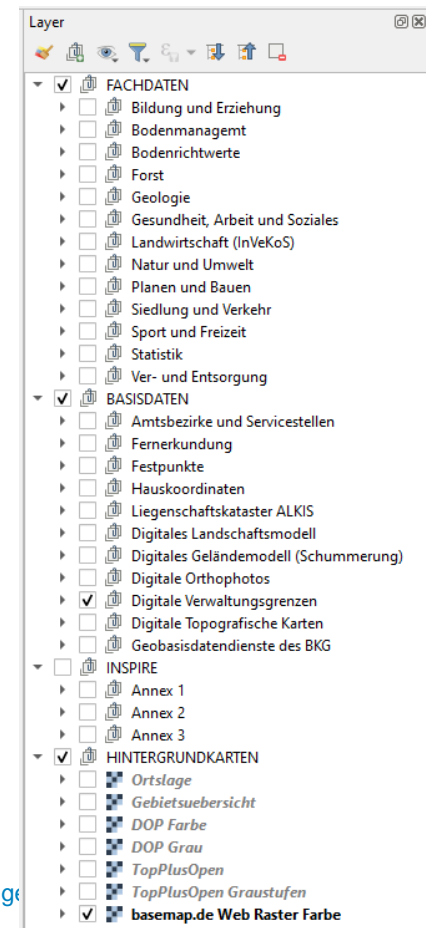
Layer

FACHDATEN
Bildung und Erziehung
Bodenmanagemt
Bodenrichtwerte
Forst
Geologie
Gesundheit, Arbeit und Soziales
Landwirtschaft (InVeKoS)
Natur und Umwelt
Planen und Bauen
Siedlung und Verkehr
Sport und Freizeit
Statistik
Ver- und Entsorgung
BASISDATEN
Amtsbezirke und Servicestellen
Fernerkundung
Festpunkte
Hauskoordinaten
Liegenschaftskataster ALKIS
Digitales Landschaftsmodell
Digitales Geländemodell (Schummerung)
Digitale Orthophotos
Digitale Verwaltungsgrenzen
Digitale Topografische Karten
Geobasisdatendienste des BKG
INSPIRE
Annex 1
Annex 2
Annex 3
HINTERGRUNDKARTEN
Ortslage
Gebietsuebersicht
DOP Farbe
DOP Grau
TopPlusOpen
TopPlusOpen Graustufen
basemap.de Web Raster Farbe